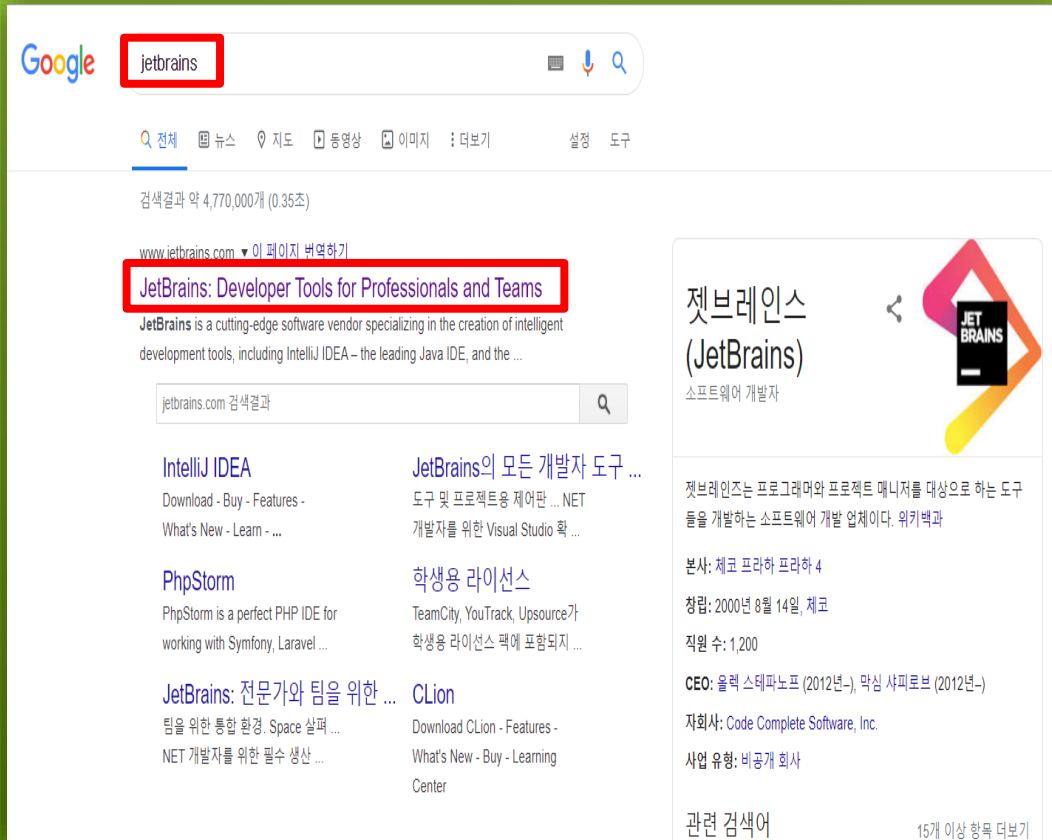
Google

jetbrains

전체 뉴스 지도 동영상 이미지 더보기 설정 도구

검색결과 약 4,770,000개 (0.35초)

www.jetbrains.com ▼ 이 페이지 번역하기

JetBrains: Developer Tools for Professionals and Teams

JetBrains is a cutting-edge software vendor specializing in the creation of intelligent development tools, including IntelliJ IDEA – the leading Java IDE, and the ...

jetbrains.com 검색결과

IntelliJ IDEA
Download - Buy - Features - What's New - Learn - ...

JetBrains의 모든 개발자 도구 ...
도구 및 프로젝트용 제어판 ... NET 개발자를 위한 Visual Studio 확 ...

PhpStorm
PhpStorm is a perfect PHP IDE for working with Symfony, Laravel ...

학생용 라이선스
TeamCity, YouTrack, Upsource가 학생용 라이선스 팩에 포함되지 ...

JetBrains: 전문가와 팀을 위한 ...
팀을 위한 통합 환경. Space 살펴 ... NET 개발자를 위한 필수 생산 ...

CLion
Download CLion - Features - What's New - Buy - Learning Center

젯브레인스 (JetBrains)
소프트웨어 개발자

JET BRAINS

젯브레인즈는 프로그래머와 프로젝트 매니저를 대상으로 하는 도구들을 개발하는 소프트웨어 개발 업체이다. 위키백과

본사: 체코 프라하 프라하 4

창립: 2000년 8월 14일, 체코

직원 수: 1,200

CEO: 올렉 스테파노프 (2012년–), 막심 샤피로브 (2012년–)

자회사: Code Complete Software, Inc.

사업 유형: 비공개 회사

관련 검색어

15개 이상 항목 더보기